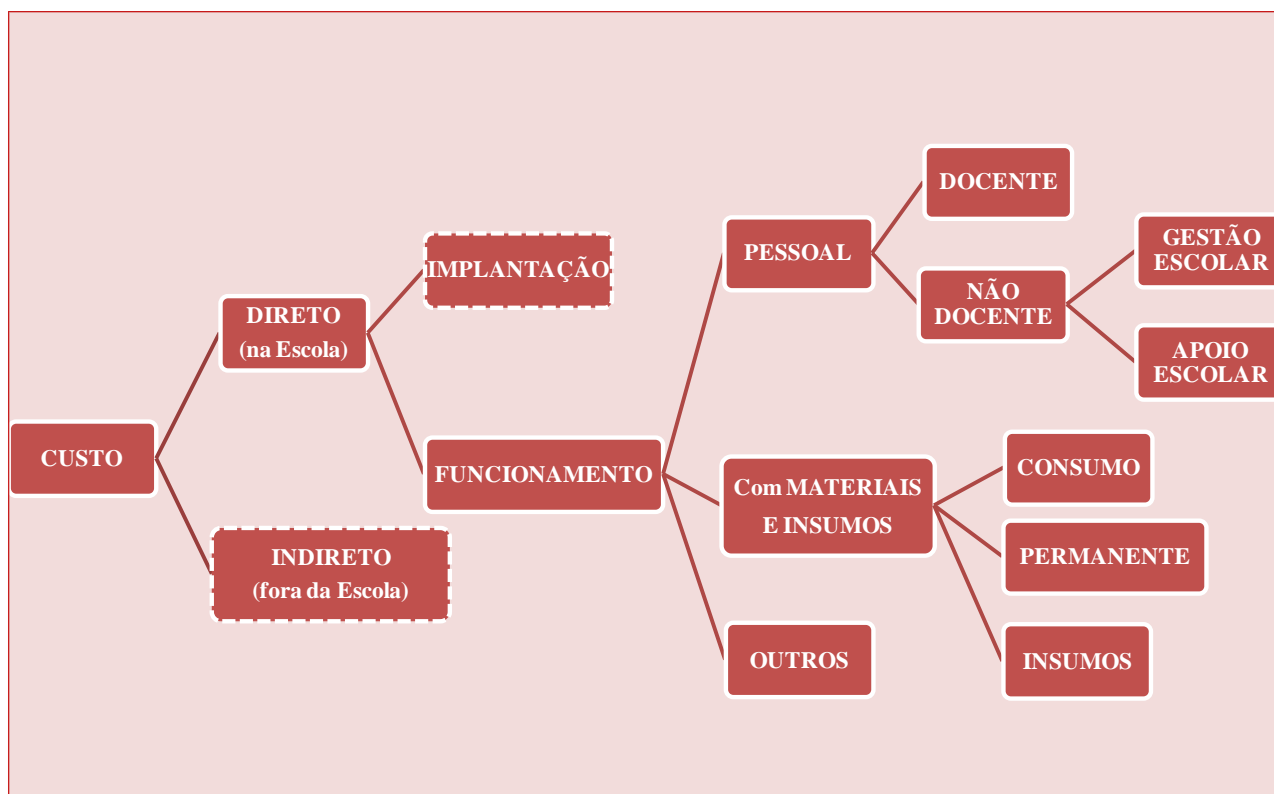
CUSTO

DIRETO
(na Escola)

INDIRETO
(fora da Escola)

IMPLANTAÇÃO

FUNCIONAMENTO

PESSOAL

Com MATERIAIS E INSUMOS

OUTROS

DOCENTE

NÃO DOCENTE

GESTÃO ESCOLAR

APOIO ESCOLAR

CONSUMO

PERMANENTE

INSUMOS